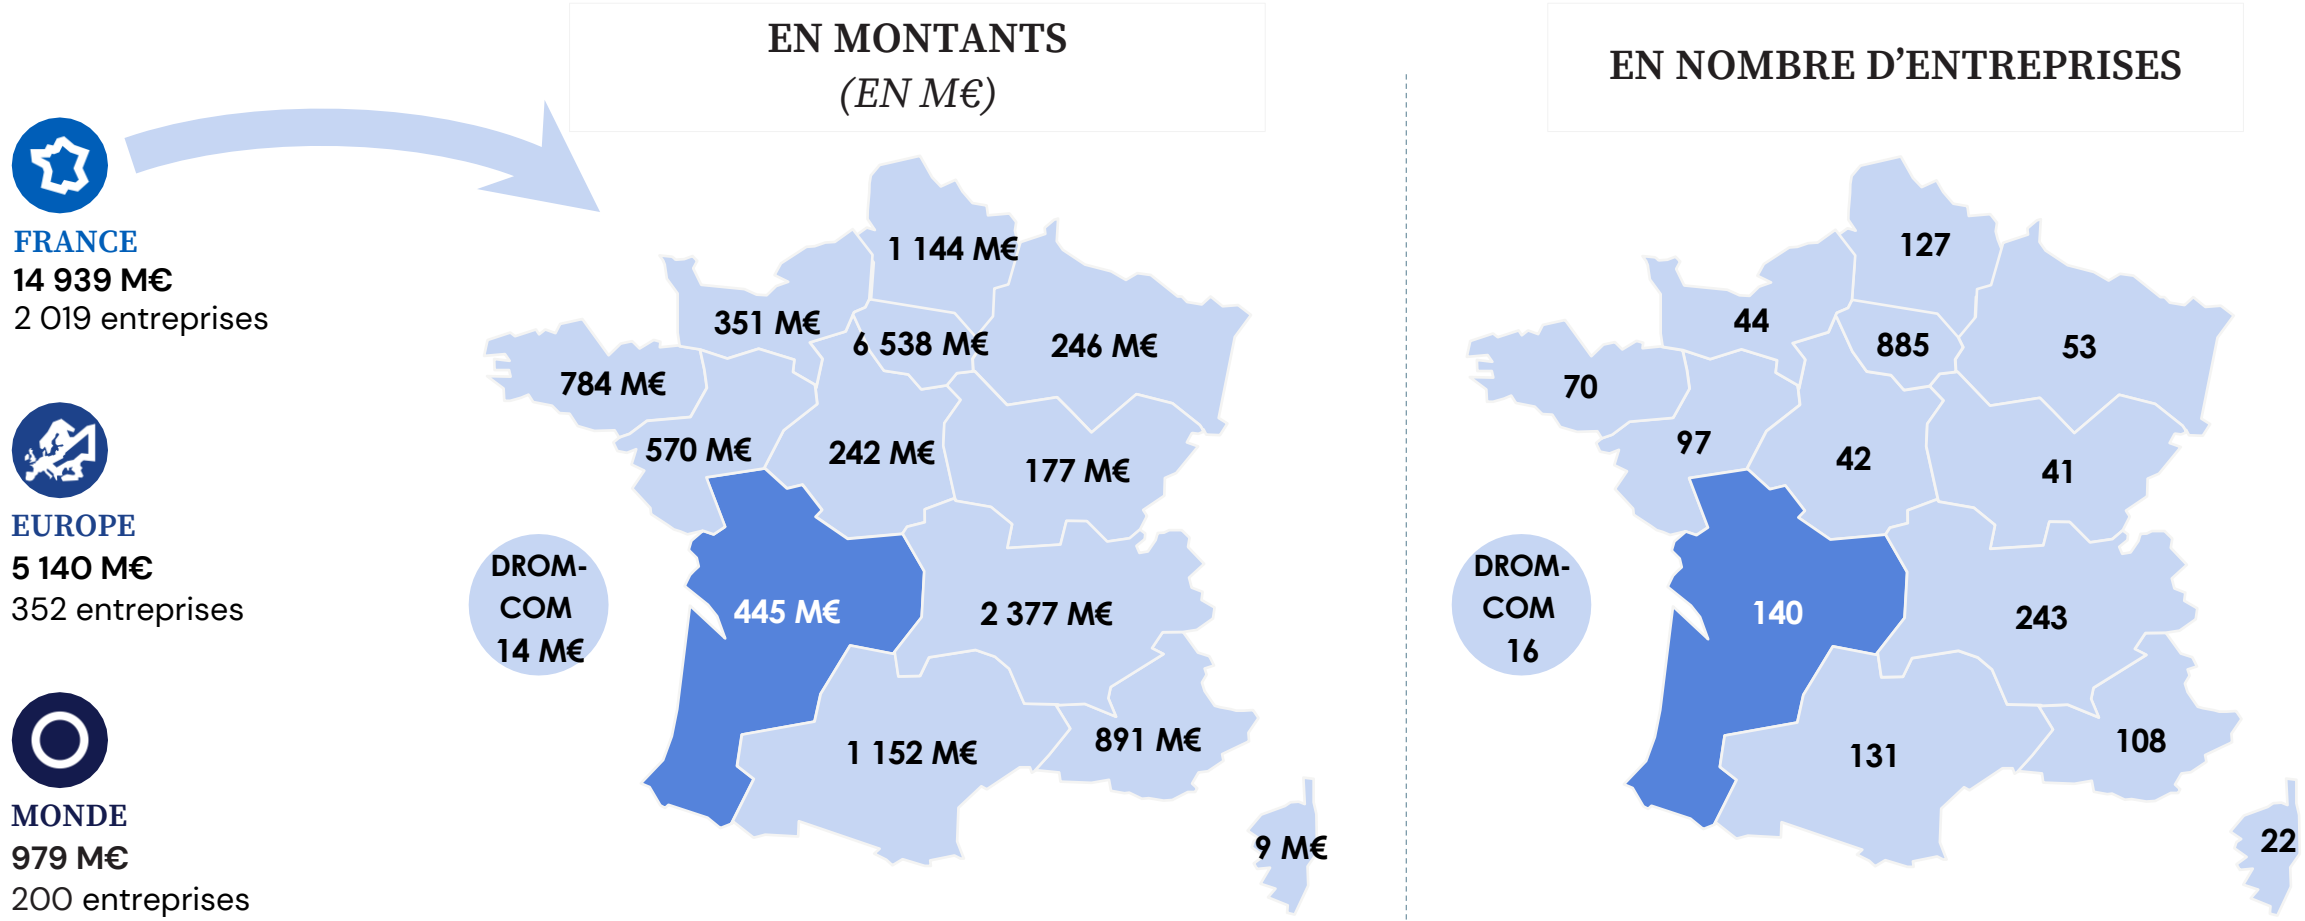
FRANCE
14 939 M€
2 019 entreprises

EUROPE
5 140 M€
352 entreprises

MONDE
979 M€
200 entreprises

EN MONTANTS
(EN M€)

1 144 M€
351 M€
6 538 M€
246 M€
784 M€
570 M€
242 M€
177 M€
DROM-COM 14 M€
445 M€
2 377 M€
1 152 M€
891 M€
9 M€

EN NOMBRE D'ENTREPRISES

127
44
885
53
70
97
42
41
DROM-COM 16
140
243
131
108
22